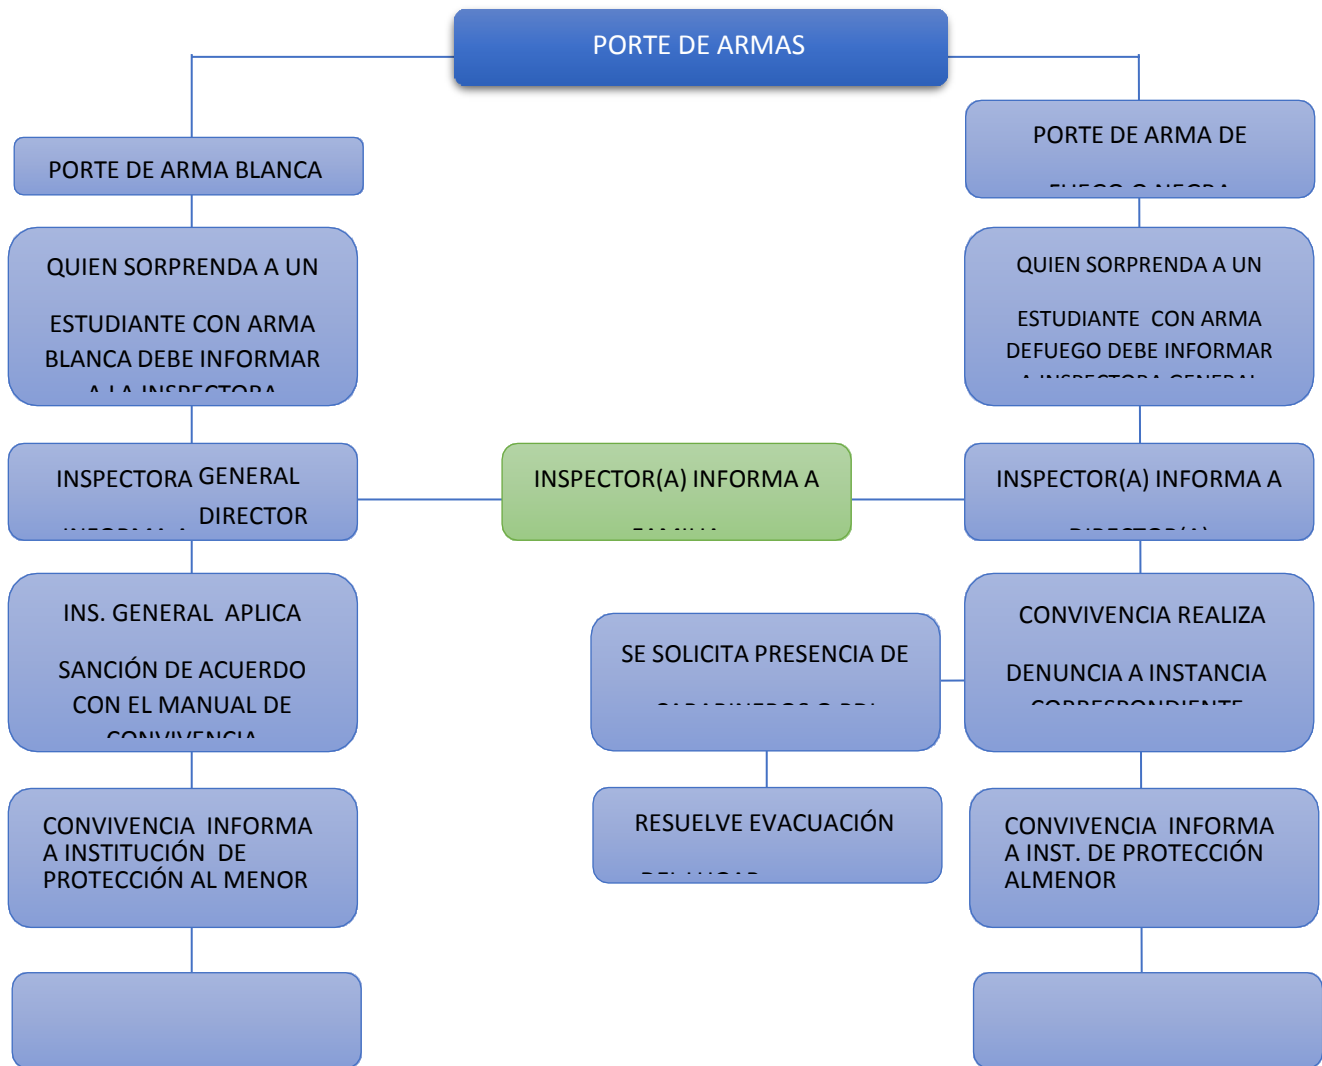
PORTE DE ARMAS

PORTE DE ARMA BLANCA

QUIEN SORPRENDA A UN

ESTUDIANTE CON ARMA BLANCA DEBE INFORMAR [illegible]

INSPECTORA GENERAL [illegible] DIRECTOR

INS. GENERAL APLICA

SANCIÓN DE ACUERDO CON EL MANUAL DE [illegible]

CONVIVENCIA INFORMA A INSTITUCIÓN DE PROTECCIÓN AL MENOR

INSPECTOR(A) INFORMA A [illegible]

SE SOLICITA PRESENCIA DE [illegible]

RESUELVE EVACUACIÓN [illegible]

PORTE DE ARMA DE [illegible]

QUIEN SORPRENDA A UN

ESTUDIANTE CON ARMA DEFUEGO DEBE INFORMAR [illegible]

INSPECTOR(A) INFORMA A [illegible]

CONVIVENCIA REALIZA

DENUNCIA A INSTANCIA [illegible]

CONVIVENCIA INFORMA A INST. DE PROTECCIÓN ALMENOR